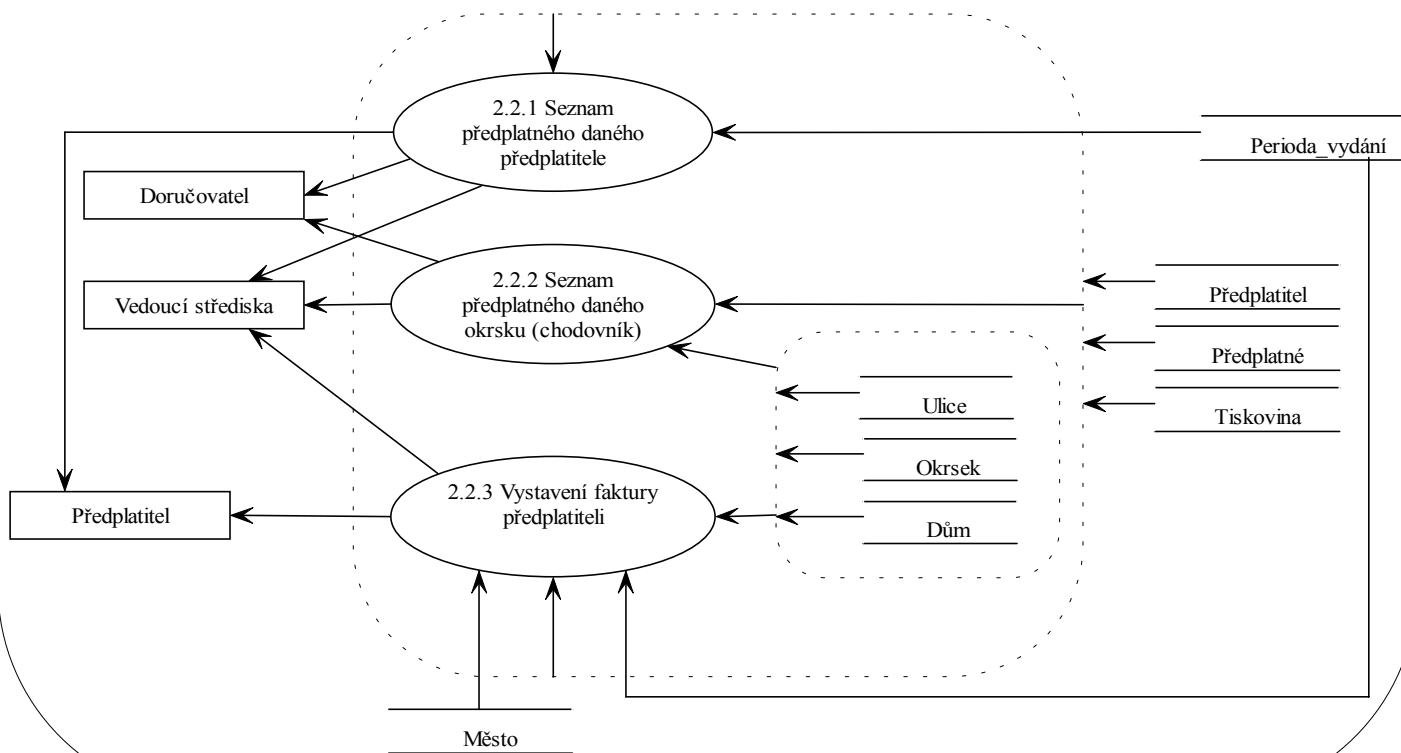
2.2.1 Seznam předplatného daného předplatitele

Perioda_vydání

Doručovatel

Vedoucí střediska

2.2.2 Seznam předplatného daného okrsku (chodovník)

Předplatitel

Předplatné

Ulice

Tiskovina

Okrsek

Předplatitel

2.2.3 Vystavení faktury předplatiteli

Dům

Město